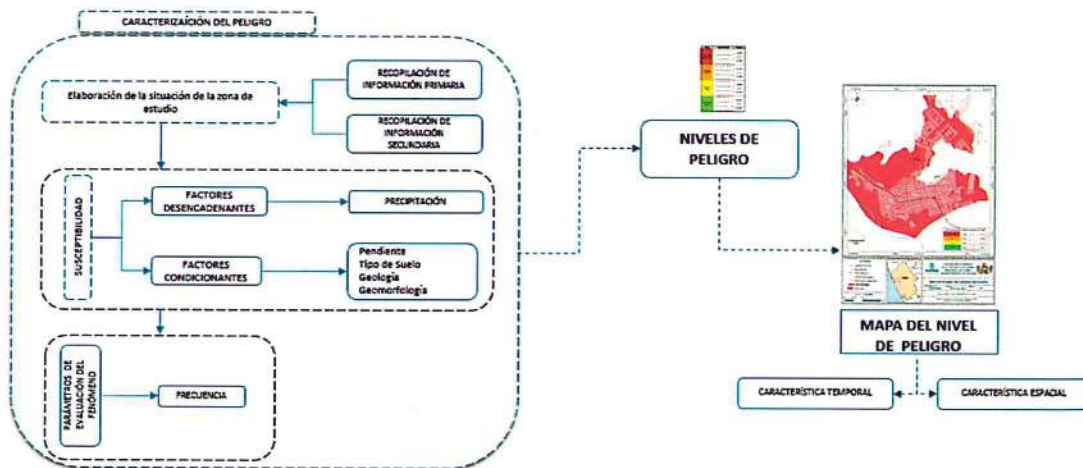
CARACTERIZAICIÓN DEL PELIGRO

Elaboración de la situación de la zona de estudio

RECOPILACIÓN DE INFORMACIÓN PRIMARIA

RECOPILACIÓN DE INFORMACIÓN SECUNDARIA

SUSCEPTIBILIDAD

FACTORES DESENCADENANTES

PRECIPITACIÓN

FACTORES CONDICIONANTES

Pendiente
Tipo de Suelo
Geología
Geomorfología

PARAMETROS DE EVALUACIÓN DEL FENÓMENO

FRECUENCIA

NIVELES DE PELIGRO

MAPA DEL NIVEL DE PELIGRO

CARACTERÍSTICA TEMPORAL

CARACTERÍSTICA ESPACIAL